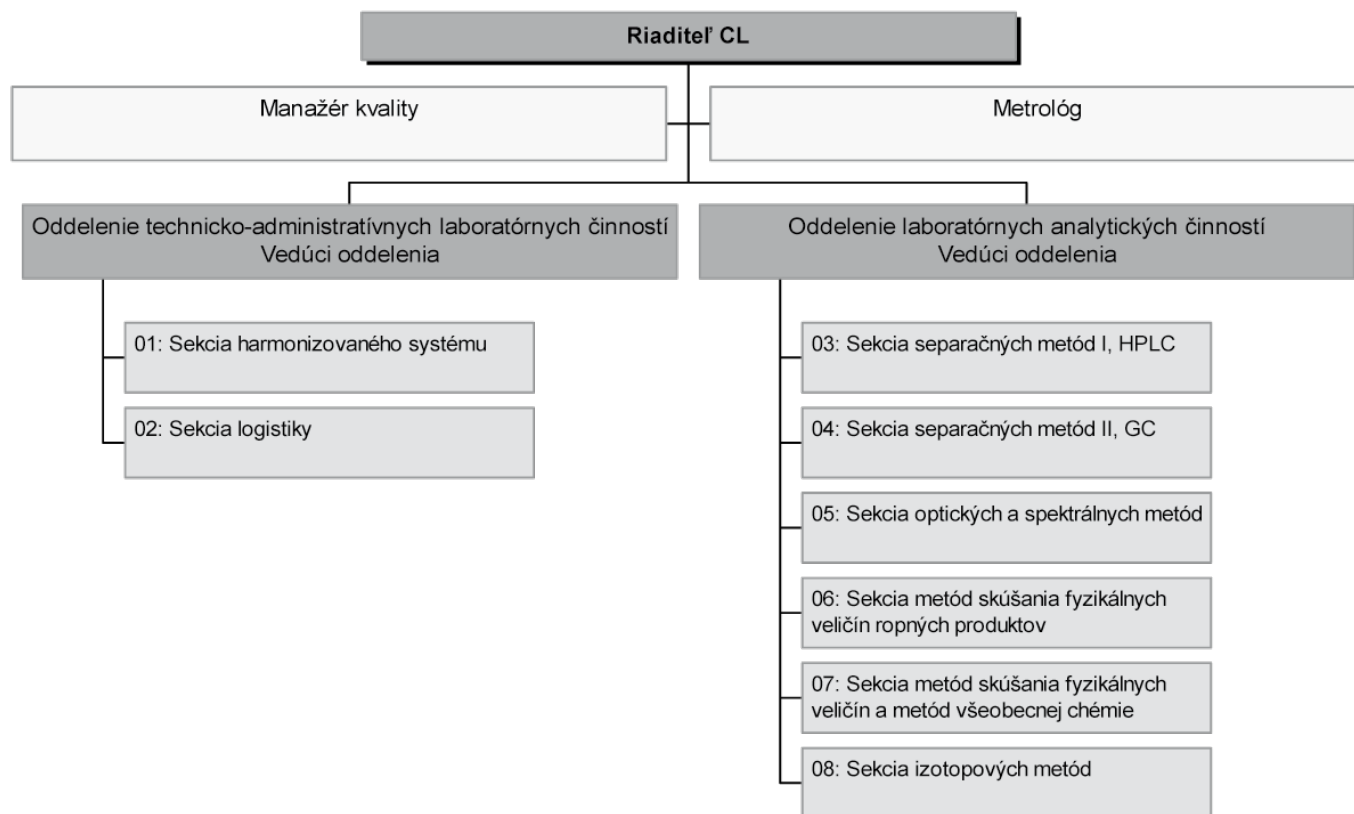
Riaditeľ CL

Manažér kvality

Metrológ

Oddelenie technicko-administratívnych laboratórnych činností
Vedúci oddelenia

01: Sekcia harmonizovaného systému

02: Sekcia logistiky

Oddelenie laboratórnych analytických činností
Vedúci oddelenia

03: Sekcia separačných metód I, HPLC

04: Sekcia separačných metód II, GC

05: Sekcia optických a spektrálnych metód

06: Sekcia metód skúšania fyzikálnych veličín ropných produktov

07: Sekcia metód skúšania fyzikálnych veličín a metód všeobecnej chémie

08: Sekcia izotopových metód